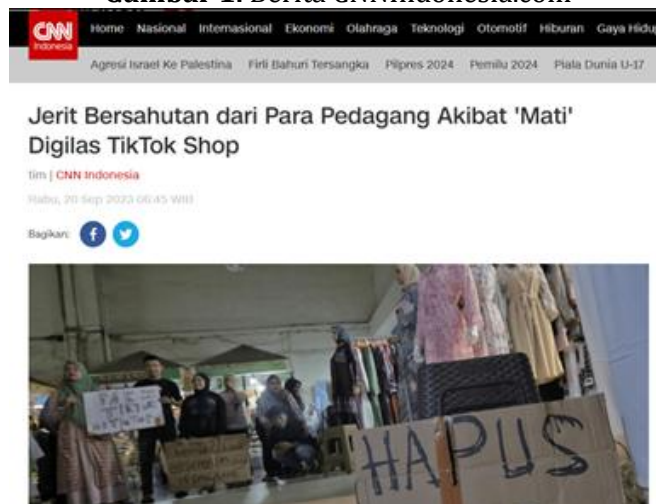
Gambar 1. Berita CNNIndonesia.com

CNN Indonesia

Home Nasional Internasional Ekonomi Olahraga Teknologi Otomotif Hiburan Gaya Hidup

Agresi Israel Ke Palestina Firli Bahuri Tersangka Pilpres 2024 Pemilu 2024 Piala Dunia U-17

Jerit Bersahutan dari Para Pedagang Akibat 'Mati' Digilas TikTok Shop

tim | CNN Indonesia

Rabu, 20 Sep 2023 06:45 WIB

Bagikan:

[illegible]

HAPUS